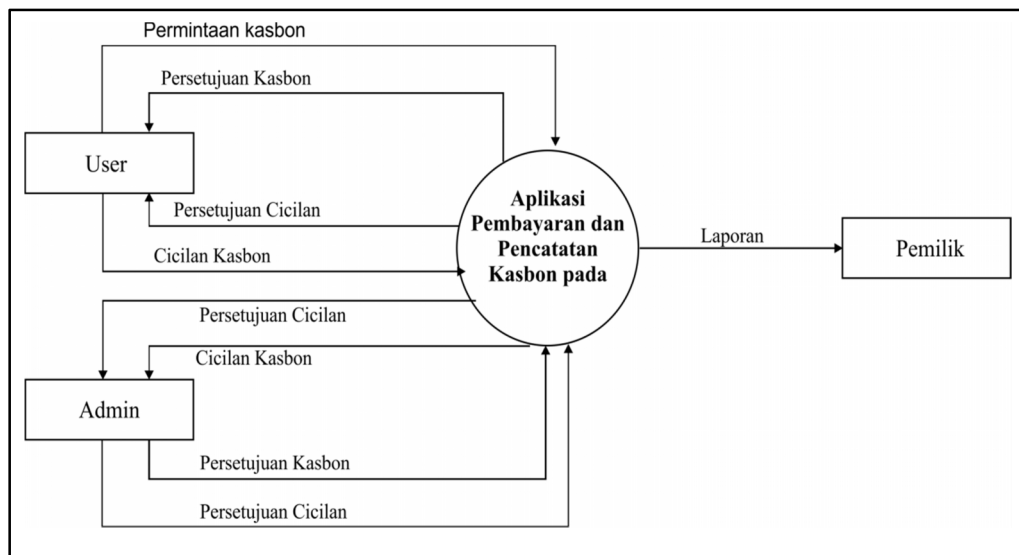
Permintaan kasbon

Persetujuan Kasbon

User

Persetujuan Cicilan

Cicilan Kasbon

Aplikasi Pembayaran dan Pencatatan Kasbon pada

Laporan

Pemilik

Persetujuan Cicilan

Cicilan Kasbon

Admin

Persetujuan Kasbon

Persetujuan Cicilan